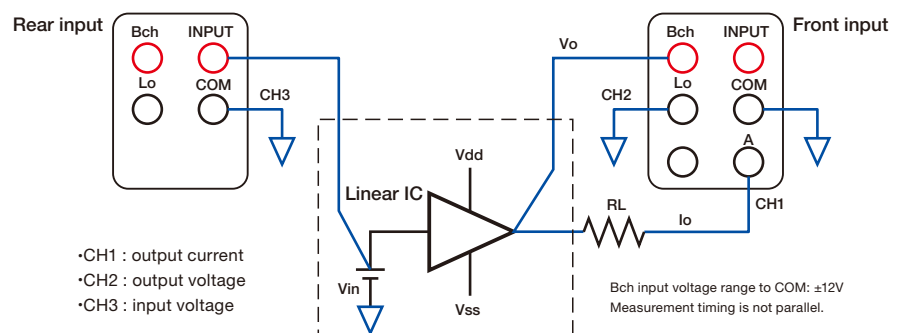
Rear input

Bch
INPUT
Lo
COM
CH3

Vo

Bch
INPUT
Lo
COM
A

Front input

CH2

Vdd

Linear IC

RL

Io

CH1

Vin

Vss

•CH1 : output current
•CH2 : output voltage
•CH3 : input voltage

Bch input voltage range to COM: ±12V
Measurement timing is not parallel.